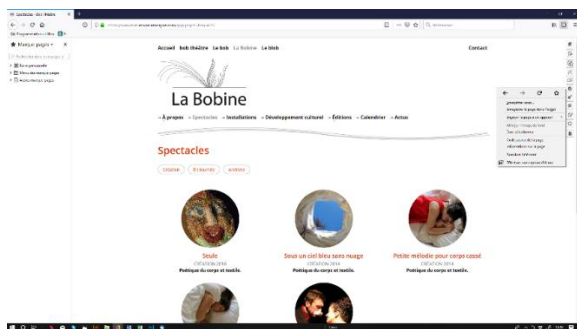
Accueil bob théâtre La bob La Bobine La bleb

Contact

La Bobine

À propos Spectacles Installations Développement culturel Éditions Calendrier Actus

Spectacles

Seule
CRÉATION 2014
Poétique du corps et textile.

Sous un ciel bleu sans nuage
CRÉATION 2014
Poétique du corps et textile.

Petite mélodie pour corps cassé
CRÉATION 2014
Poétique du corps et textile.

★ Marque-pages

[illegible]